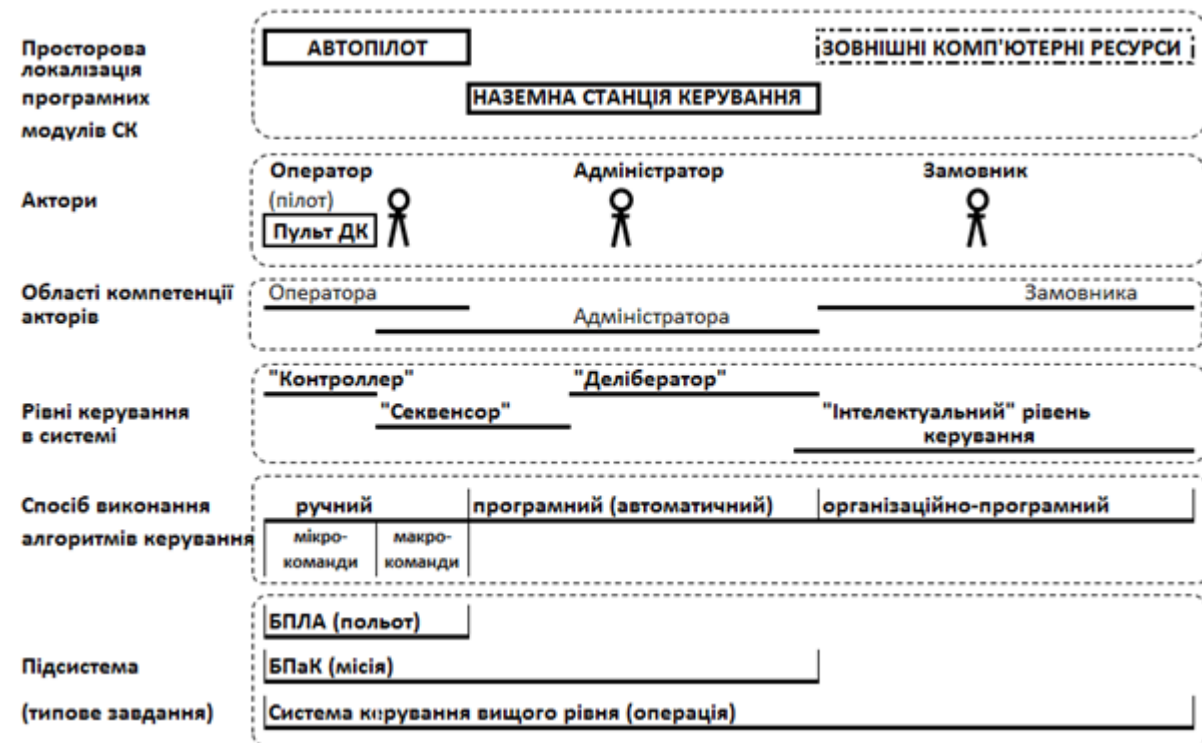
Просторова локалізація програмних модулів СК

АВТОПІЛОТ

ЗОВНІШНІ КОМП'ЮТЕРНІ РЕСУРСИ

НАЗЕМНА СТАНЦІЯ КЕРУВАННЯ

Актори

Оператор (пілот)

Пульт ДК

Адміністратор

Замовник

Області компетенції акторів

Оператора

Замовника

Адміністратора

Рівні керування в системі

"Контроллер"

"Делібератор"

"Секвенсор"

"Інтелектуальний" рівень керування

Спосіб виконання алгоритмів керування

ручний

програмний (автоматичний)

організаційно-програмний

мікрокоманди

макрокоманди

Підсистема (типове завдання)

БПЛА (польот)

БПаК (місія)

Система керування вищого рівня (операція)